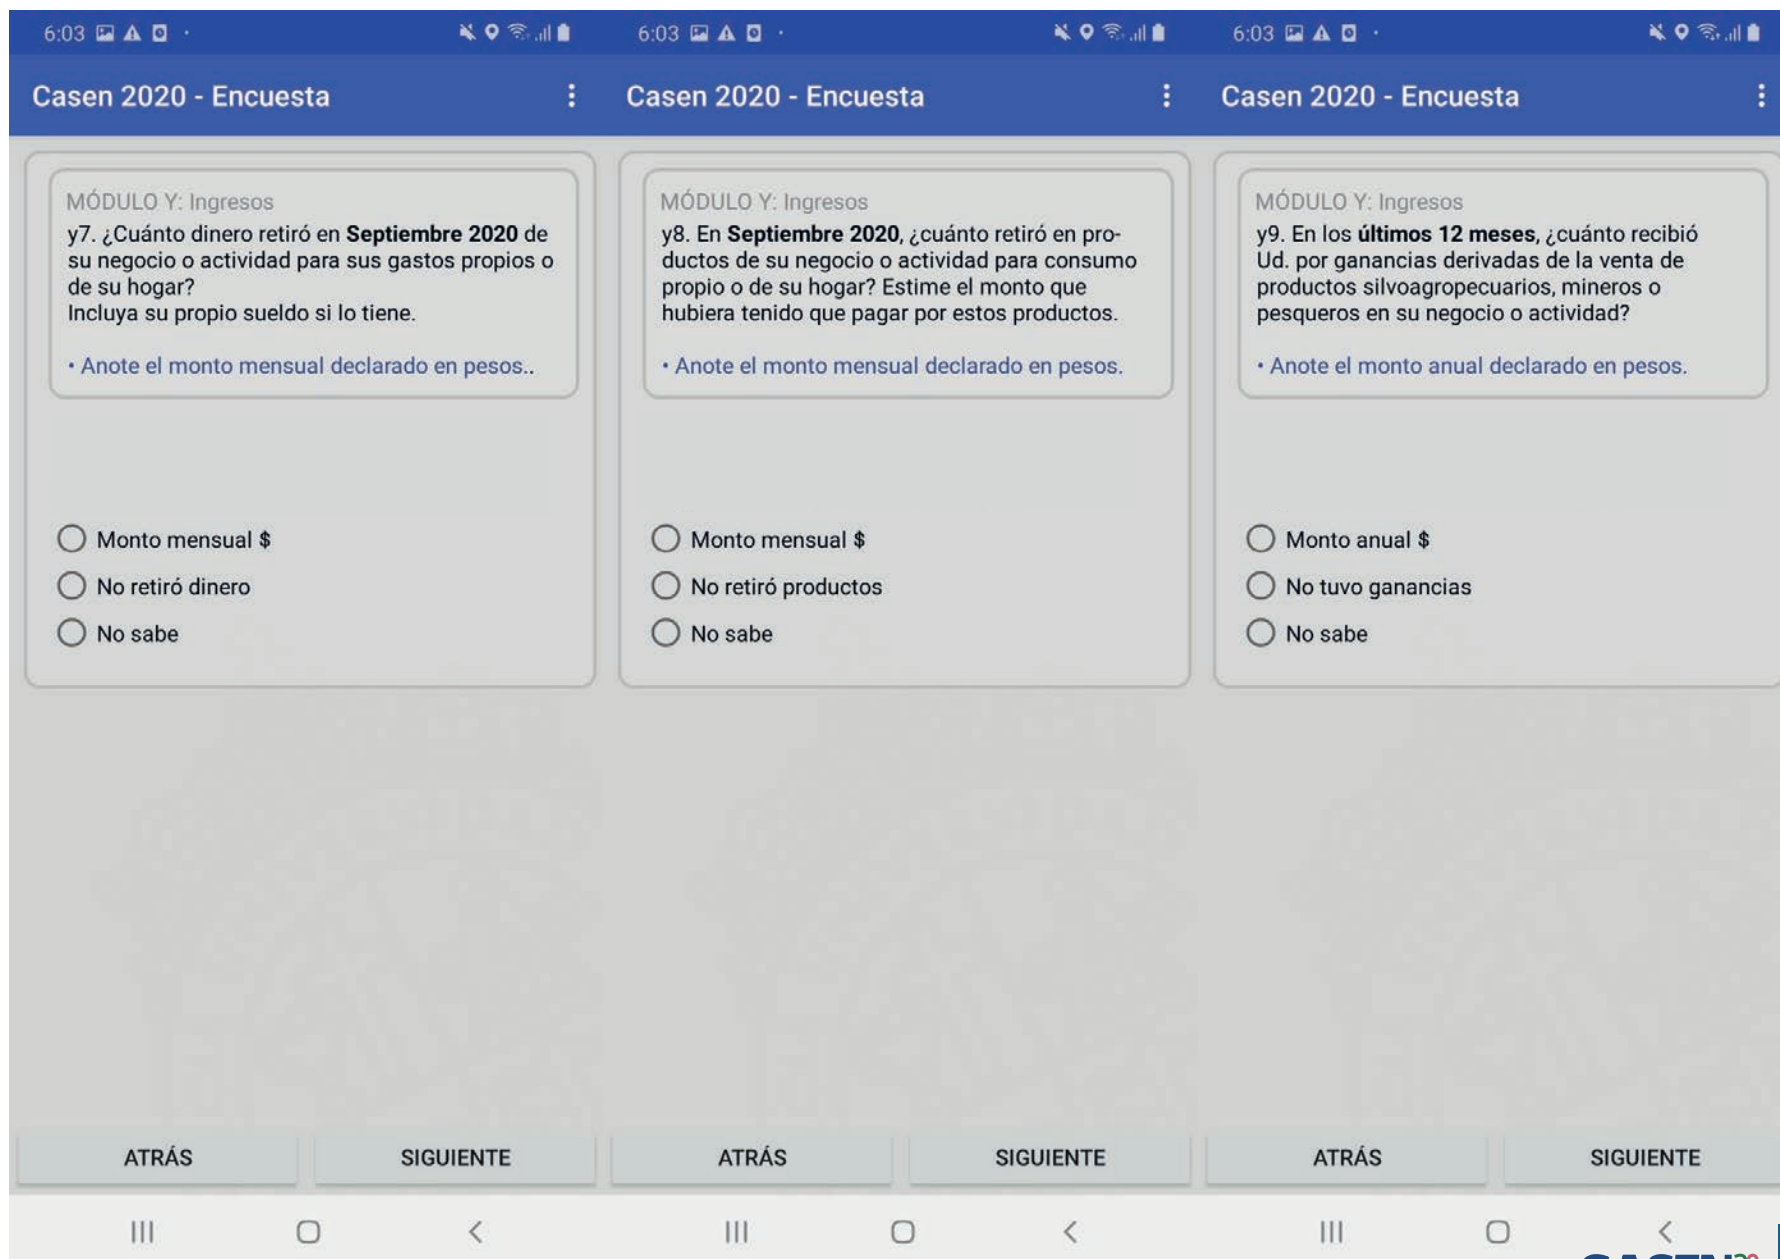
6:03

Casen 2020 - Encuesta

MÓDULO Y: Ingresos

y7. ¿Cuánto dinero retiró en **Septiembre 2020** de su negocio o actividad para sus gastos propios o de su hogar?
Incluya su propio sueldo si lo tiene.

• Anote el monto mensual declarado en pesos..

Monto mensual $
No retiró dinero
No sabe

ATRÁS
SIGUIENTE

6:03

Casen 2020 - Encuesta

MÓDULO Y: Ingresos

y8. En **Septiembre 2020**, ¿cuánto retiró en productos de su negocio o actividad para consumo propio o de su hogar? Estime el monto que hubiera tenido que pagar por estos productos.

• Anote el monto mensual declarado en pesos.

Monto mensual $
No retiró productos
No sabe

ATRÁS
SIGUIENTE

6:03

Casen 2020 - Encuesta

MÓDULO Y: Ingresos

y9. En los **últimos 12 meses**, ¿cuánto recibió Ud. por ganancias derivadas de la venta de productos silvoagropecuarios, mineros o pesqueros en su negocio o actividad?

• Anote el monto anual declarado en pesos.

Monto anual $
No tuvo ganancias
No sabe

ATRÁS
SIGUIENTE